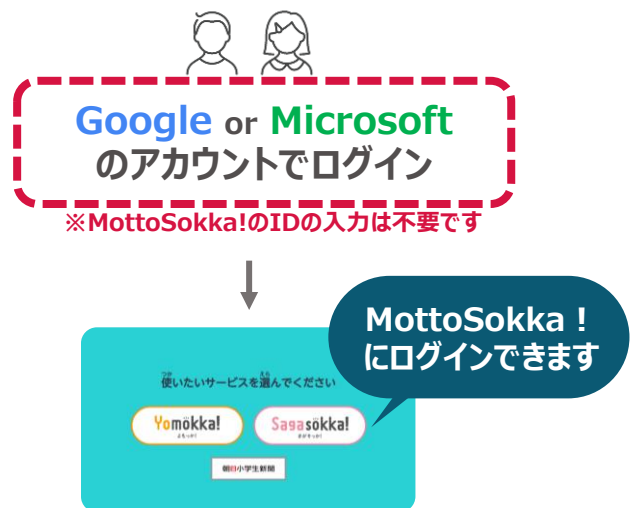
Google or Microsoft
のアカウントでログイン

※MottoSokka!のIDの入力は不要です

MottoSokka！
にログインできます

使いたいサービスを選んでください

Yomökka!
よもっか！

Sagasökka!
さがそっか！

朝日小学生新聞